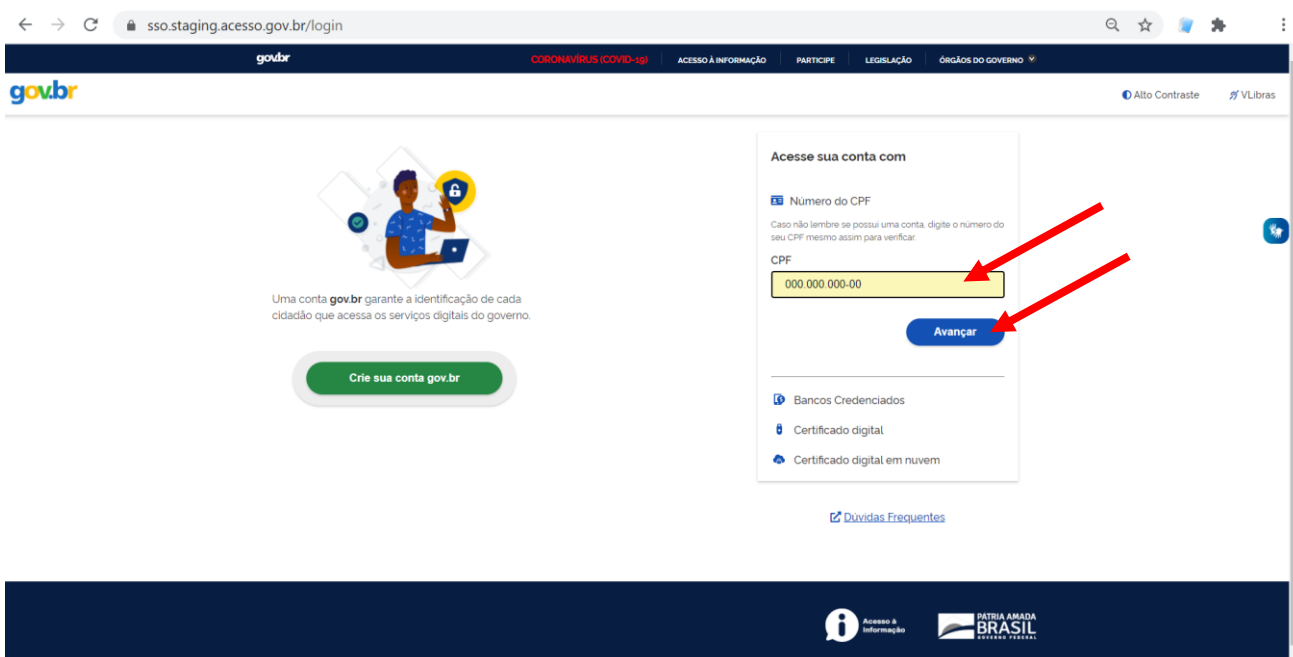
sso.staging.acesso.gov.br/login

gov.br

CORONAVÍRUS (COVID-19) | ACESSO À INFORMAÇÃO | PARTICIPE | LEGISLAÇÃO | ÓRGÃOS DO GOVERNO

gov.br

Alto Contraste

VLibras

Uma conta gov.br garante a identificação de cada cidadão que acessa os serviços digitais do governo.

Crie sua conta gov.br

Acesse sua conta com

Número do CPF

Caso não lembre se possui uma conta, digite o número do seu CPF mesmo assim para verificar.

CPF

000.000.000-00

Avançar

Bancos Credenciados

Certificado digital

Certificado digital em nuvem

Dúvidas Frequentes

Acesso à Informação

PÁTRIA AMADA BRASIL GOVERNO FEDERAL